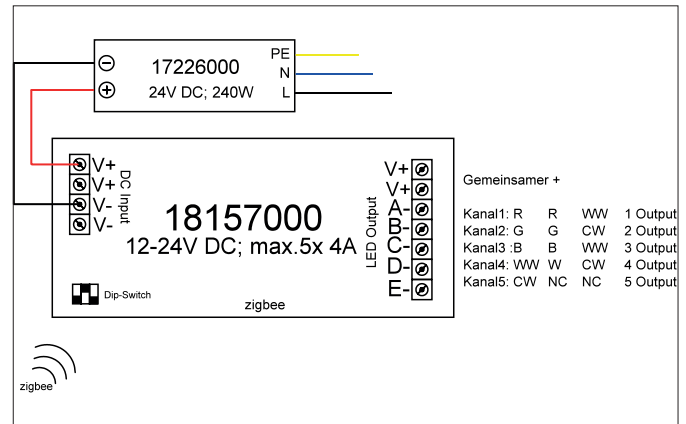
17226000
24V DC; 240W
PE
N
L

V+
V+
V-
V-
DC Input

18157000
12-24V DC; max.5x 4A

LED Output
V+
V+
A-
B-
C-
D-
E-

Dip-Switch
zigbee

Gemeinsamer +

| Kanal1: R | R | WW | 1 Output |
|---|---|---|---|
| Kanal2: G | G | CW | 2 Output |
| Kanal3 :B | B | WW | 3 Output |
| Kanal4: WW | W | CW | 4 Output |
| Kanal5: CW | NC | NC | 5 Output |

zigbee